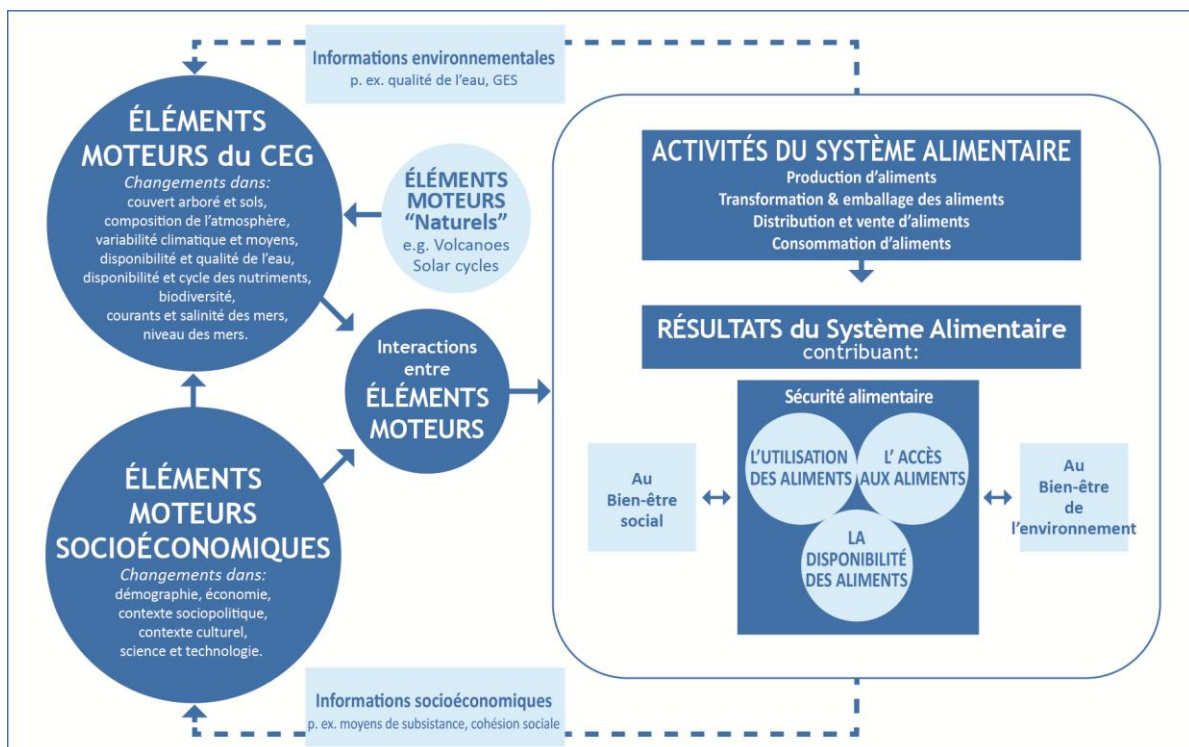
Informations environnementales
p. ex. qualité de l'eau, GES

ÉLÉMENTS MOTEURS du CEG
Changements dans:
couvert arboré et sols,
composition de l'atmosphère,
variabilité climatique et moyens,
disponibilité et qualité de l'eau,
disponibilité et cycle des nutriments,
biodiversité,
courants et salinité des mers,
niveau des mers.

ÉLÉMENTS MOTEURS "Naturels"
e.g. Volcanoes
Solar cycles

Interactions entre ÉLÉMENTS MOTEURS

ÉLÉMENTS MOTEURS SOCIOÉCONOMIQUES
Changements dans:
démographie, économie,
contexte sociopolitique,
contexte culturel,
science et technologie.

ACTIVITÉS DU SYSTÈME ALIMENTAIRE
Production d'aliments
Transformation & emballage des aliments
Distribution et vente d'aliments
Consommation d'aliments

RÉSULTATS du Système Alimentaire
contribuant:

Au Bien-être social

Sécurité alimentaire
L'UTILISATION DES ALIMENTS
L' ACCÈS AUX ALIMENTS
LA DISPONIBILITÉ DES ALIMENTS

Au Bien-être de l'environnement

Informations socioéconomiques
p. ex. moyens de subsistance, cohésion sociale